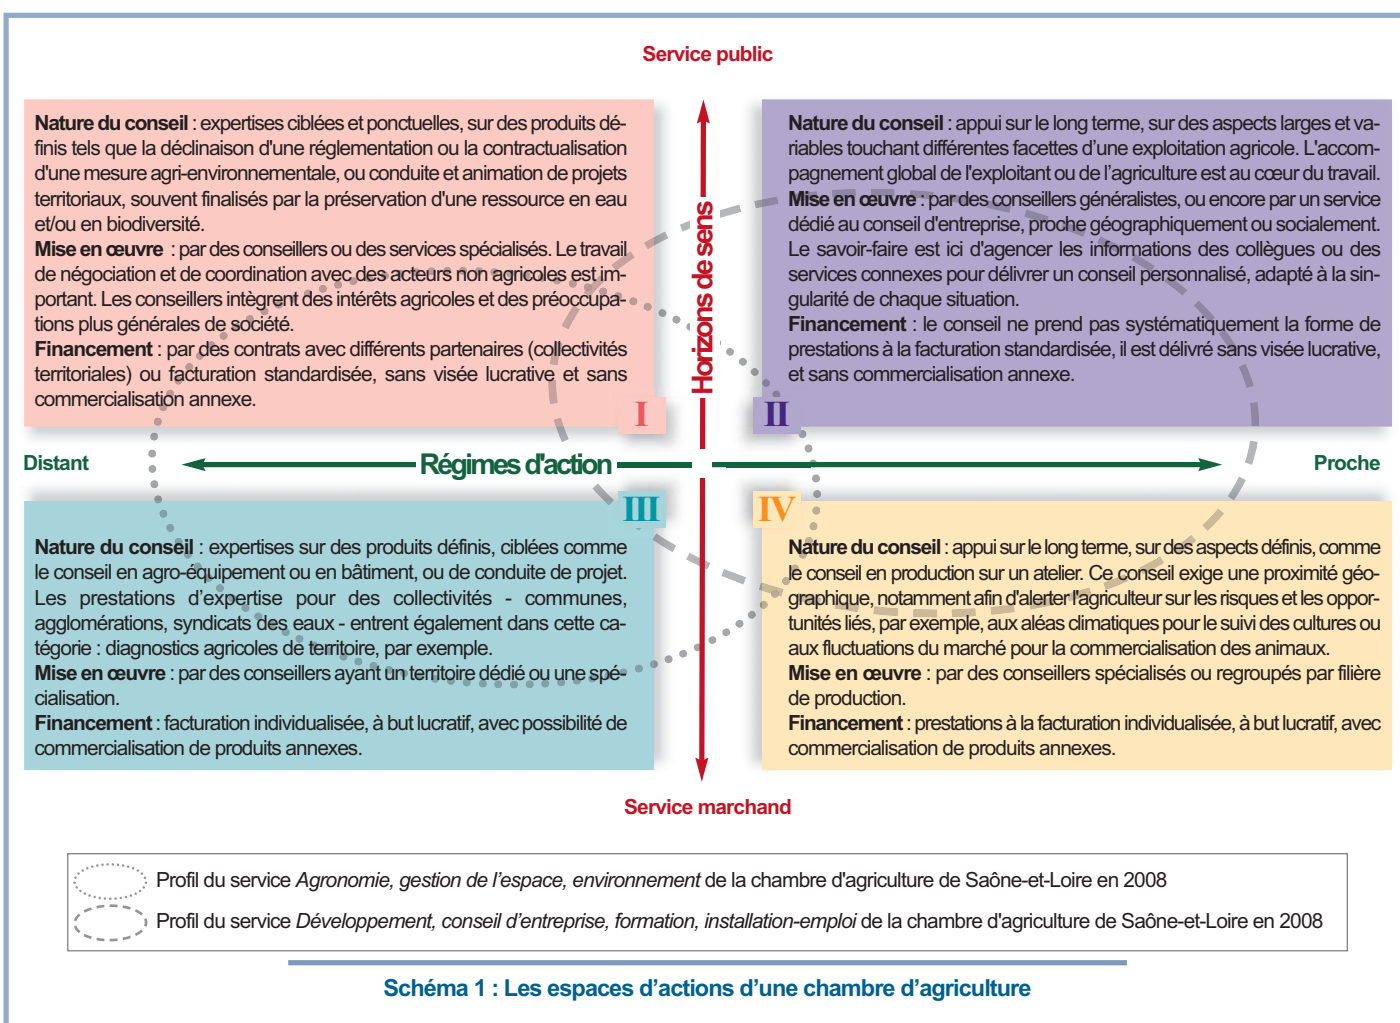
Service public

**Nature du conseil** : expertises ciblées et ponctuelles, sur des produits définis tels que la déclinaison d'une réglementation ou la contractualisation d'une mesure agri-environnementale, ou conduite et animation de projets territoriaux, souvent finalisés par la préservation d'une ressource en eau et/ou en biodiversité.
**Mise en œuvre** : par des conseillers ou des services spécialisés. Le travail de négociation et de coordination avec des acteurs non agricoles est important. Les conseillers intègrent des intérêts agricoles et des préoccupations plus générales de société.
**Financement** : par des contrats avec différents partenaires (collectivités territoriales) ou facturation standardisée, sans visée lucrative et sans commercialisation annexe.

Horizons de sens

**Nature du conseil** : appui sur le long terme, sur des aspects larges et variables touchant différentes facettes d'une exploitation agricole. L'accompagnement global de l'exploitant ou de l'agriculture est au cœur du travail.
**Mise en œuvre** : par des conseillers généralistes, ou encore par un service dédié au conseil d'entreprise, proche géographiquement ou socialement. Le savoir-faire est ici d'agencer les informations des collègues ou des services connexes pour délivrer un conseil personnalisé, adapté à la singularité de chaque situation.
**Financement** : le conseil ne prend pas systématiquement la forme de prestations à la facturation standardisée, il est délivré sans visée lucrative, et sans commercialisation annexe.

I

II

Distant

Régimes d'action

Proche

III

IV

**Nature du conseil** : expertises sur des produits définis, ciblées comme le conseil en agro-équipement ou en bâtiment, ou de conduite de projet. Les prestations d'expertise pour des collectivités - communes, agglomérations, syndicats des eaux - entrent également dans cette catégorie : diagnostics agricoles de territoire, par exemple.
**Mise en œuvre** : par des conseillers ayant un territoire dédié ou une spécialisation.
**Financement** : facturation individualisée, à but lucratif, avec possibilité de commercialisation de produits annexes.

**Nature du conseil** : appui sur le long terme, sur des aspects définis, comme le conseil en production sur un atelier. Ce conseil exige une proximité géographique, notamment afin d'alerter l'agriculteur sur les risques et les opportunités liés, par exemple, aux aléas climatiques pour le suivi des cultures ou aux fluctuations du marché pour la commercialisation des animaux.
**Mise en œuvre** : par des conseillers spécialisés ou regroupés par filière de production.
**Financement** : prestations à la facturation individualisée, à but lucratif, avec commercialisation de produits annexes.

Service marchand

Profil du service *Agronomie, gestion de l'espace, environnement* de la chambre d'agriculture de Saône-et-Loire en 2008
Profil du service *Développement, conseil d'entreprise, formation, installation-emploi* de la chambre d'agriculture de Saône-et-Loire en 2008

Schéma 1 : Les espaces d'actions d'une chambre d'agriculture